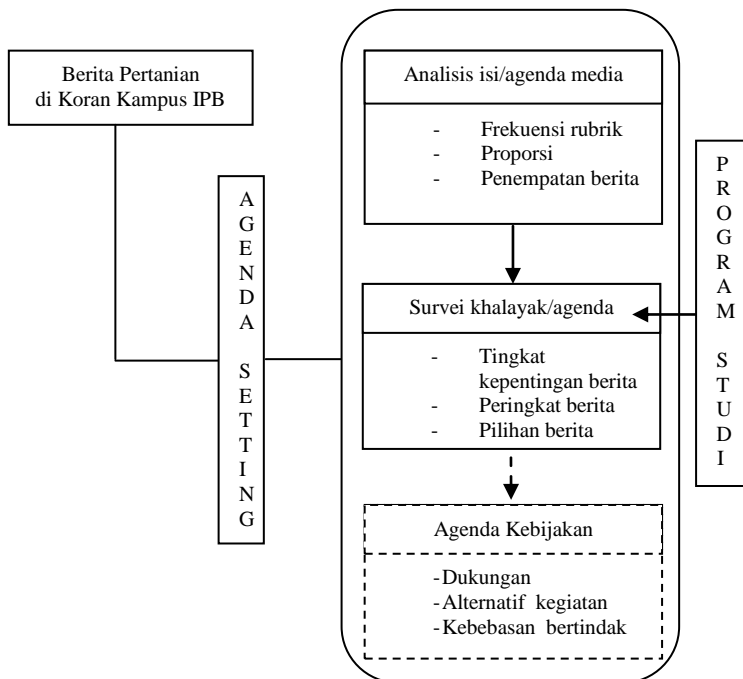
Berita Pertanian di Koran Kampus IPB

AGENDA SETTING

Analisis isi/agenda media

- Frekuensi rubrik
- Proporsi
- Penempatan berita

Survei khalayak/agenda

- Tingkat kepentingan berita
- Peringkat berita
- Pilihan berita

PROGRAM STUDI

Agenda Kebijakan

- Dukungan
- Alternatif kegiatan
- Kebebasan bertindak